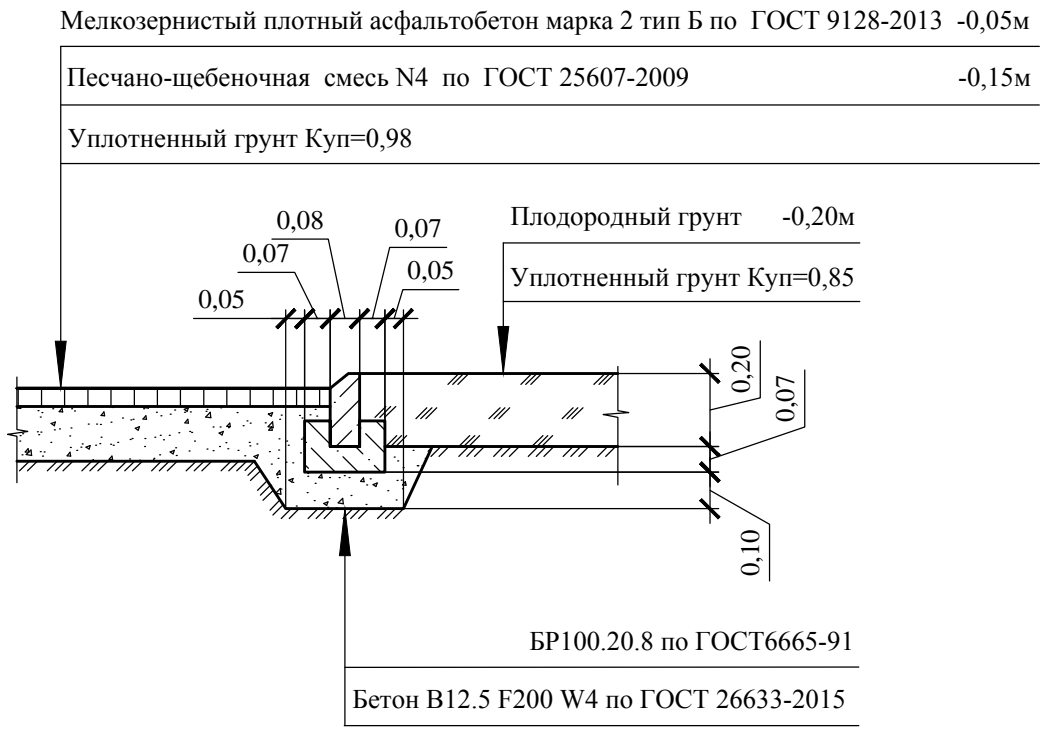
Мелкозернистый плотный асфальтобетон марка 2 тип Б по ГОСТ 9128-2013 -0,05м

Песчано-щебеночная смесь N4 по ГОСТ 25607-2009 -0,15м

Уплотненный грунт Куп=0,98

0,08
0,07
0,07
0,05
0,05

Плодородный грунт -0,20м

Уплотненный грунт Куп=0,85

0,20
0,07
0,10

БР100.20.8 по ГОСТ6665-91

Бетон В12.5 F200 W4 по ГОСТ 26633-2015